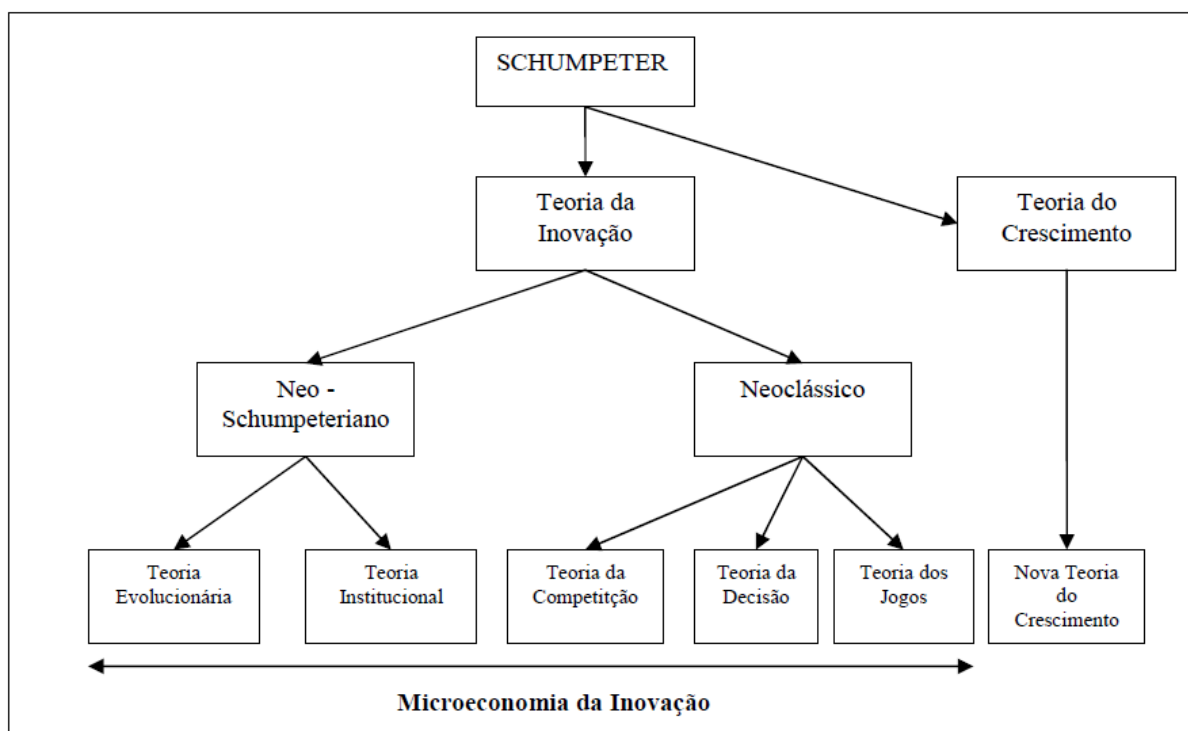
SCHUMPETER

Teoria da Inovação

Teoria do Crescimento

Neo - Schumpeteriano

Neoclássico

Teoria Evolucionária

Teoria Institucional

Teoria da Competitção

Teoria da Decisão

Teoria dos Jogos

Nova Teoria do Crescimento

Microeconomia da Inovação